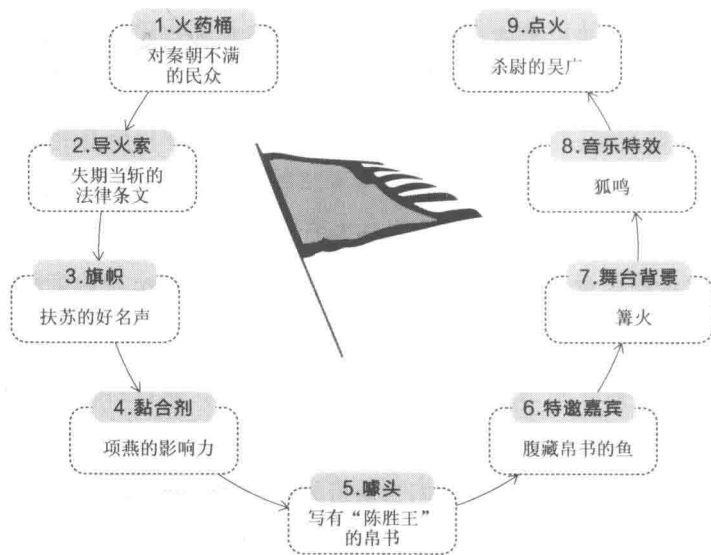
1.火药桶
对秦朝不满的民众

2.导火索
失期当斩的法律条文

3.旗帜
扶苏的好名声

4.黏合剂
项燕的影响力

5.噱头
写有“陈胜王”的帛书

6.特邀嘉宾
腹藏帛书的鱼

7.舞台背景
篝火

8.音乐特效
狐鸣

9.点火
杀尉的吴广